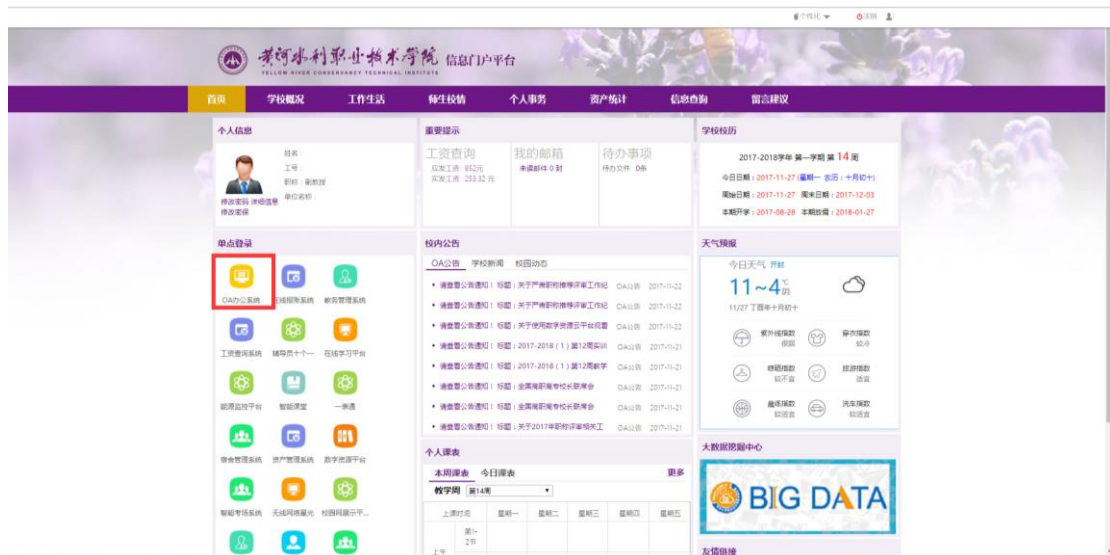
个性化 ▾ 注销

黄河水利职业技术学院 信息门户平台
YELLOW RIVER CONSERVANCY TECHNICAL INSTITUTE

首页 学校概况 工作生活 师生校情 个人事务 资产统计 信息查询 留言建议

个人信息
姓名：
工号：
职称：副教授
单位名称：
修改密码 详细信息
修改密保

重要提示
工资查询
应发工资：852元
实发工资：253.32 元
我的邮箱
未读邮件 0 封
待办事项
待办文件 0条

学校校历
2017-2018学年 第一学期 第 14 周
今日日期：2017-11-27 (星期一 农历：十月初十)
周始日期：2017-11-27 周末日期：2017-12-03
本期开学：2017-08-28 本期放假：2018-01-27

单点登录
OA办公系统 在线报账系统 教务管理系统
工资查询系统 辅导员个一 在线学习平台
能源监控平台 智能课堂 一表通
宿舍管理系统 资产管理系统 数字资源平台
智能考场系统 无线网络服务 校园网展示平...

校内公告
OA公告 学校新闻 校园动态
• 请查看公告通知！标题：关于严肃职称推荐评审工作纪 OA公告 2017-11-22
• 请查看公告通知！标题：关于严肃职称推荐评审工作纪 OA公告 2017-11-22
• 请查看公告通知！标题：关于使用数字资源云平台观看 OA公告 2017-11-22
• 请查看公告通知！标题：2017-2018（1）第12周实训 OA公告 2017-11-21
• 请查看公告通知！标题：2017-2018（1）第12周教学 OA公告 2017-11-21
• 请查看公告通知！标题：全国高职高专校长联席会 OA公告 2017-11-21
• 请查看公告通知！标题：全国高职高专校长联席会 OA公告 2017-11-21
• 请查看公告通知！标题：关于2017年职称评审相关工 OA公告 2017-11-21

个人课表
本周课表 今日课表 更多
教学周 第14周
| 上课时间 | 星期一 | 星期二 | 星期三 | 星期四 | 星期五 |
|---|---|---|---|---|---|
| 上午 第1-2节 | | | | | |

天气预报
今日天气 开封
11~4℃ 阴
11/27 丁酉年十月初十
紫外线指数 很弱 穿衣指数 较冷
感冒指数 较不宜 旅游指数 适宜
晨练指数 较适宜 洗车指数 较适宜

大数据挖掘中心
BIG DATA

友情链接